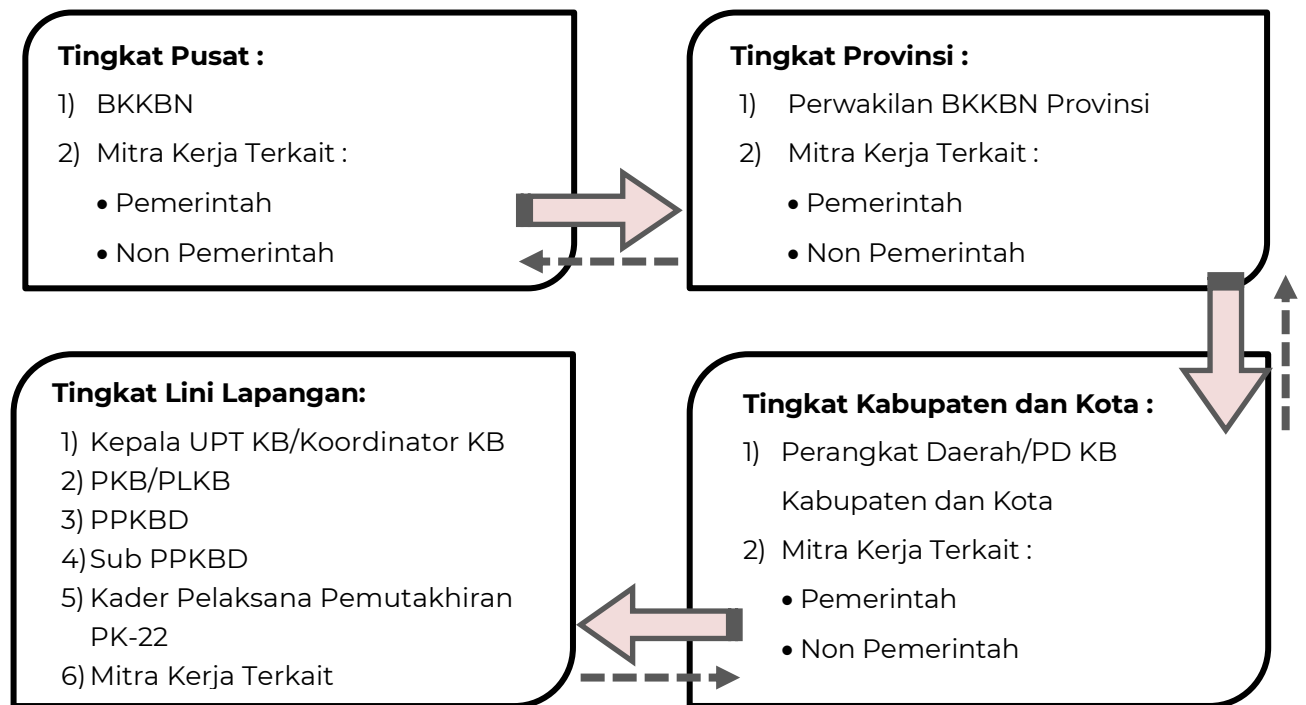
**Tingkat Pusat :**

1) BKKBN
2) Mitra Kerja Terkait :
• Pemerintah
• Non Pemerintah

**Tingkat Provinsi :**

1) Perwakilan BKKBN Provinsi
2) Mitra Kerja Terkait :
• Pemerintah
• Non Pemerintah

**Tingkat Kabupaten dan Kota :**

1) Perangkat Daerah/PD KB Kabupaten dan Kota
2) Mitra Kerja Terkait :
• Pemerintah
• Non Pemerintah

**Tingkat Lini Lapangan:**

1) Kepala UPT KB/Koordinator KB
2) PKB/PLKB
3) PPKBD
4) Sub PPKBD
5) Kader Pelaksana Pemutakhiran PK-22
6) Mitra Kerja Terkait